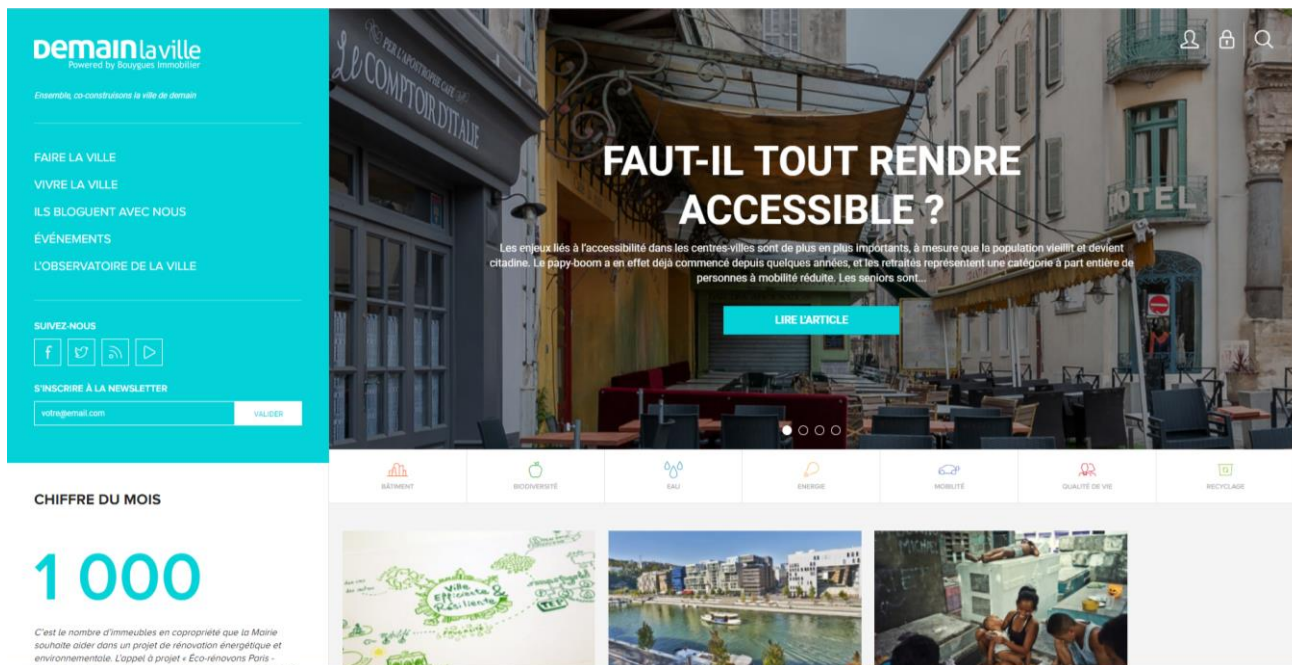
Demain la ville
Powered by Bouygues Immobilier

Ensemble, co-construisons la ville de demain

FAIRE LA VILLE
VIVRE LA VILLE
ILS BLOGUENT AVEC NOUS
ÉVÉNEMENTS
L'OBSERVATOIRE DE LA VILLE

SUIVEZ-NOUS

S'INSCRIRE À LA NEWSLETTER
votre@email.com
VALIDER

CHIFFRE DU MOIS

1 000

C'est le nombre d'immeubles en copropriété que la Mairie souhaite aider dans un projet de rénovation énergétique et environnementale. L'appel à projet « Éco-rénovons Paris -

LE COMPTOIR D'ITALIE

HOTEL

FAUT-IL TOUT RENDRE ACCESSIBLE ?

Les enjeux liés à l'accessibilité dans les centres-villes sont de plus en plus importants, à mesure que la population vieillit et devient citadine. Le papy-boom a en effet déjà commencé depuis quelques années, et les retraités représentent une catégorie à part entière de personnes à mobilité réduite. Les seniors sont...

LIRE L'ARTICLE

BÂTIMENT
BIODIVERSITÉ
EAU
ENERGIE
MOBILITÉ
QUALITÉ DE VIE
RECYCLAGE

Ville Efficace & Résiliente